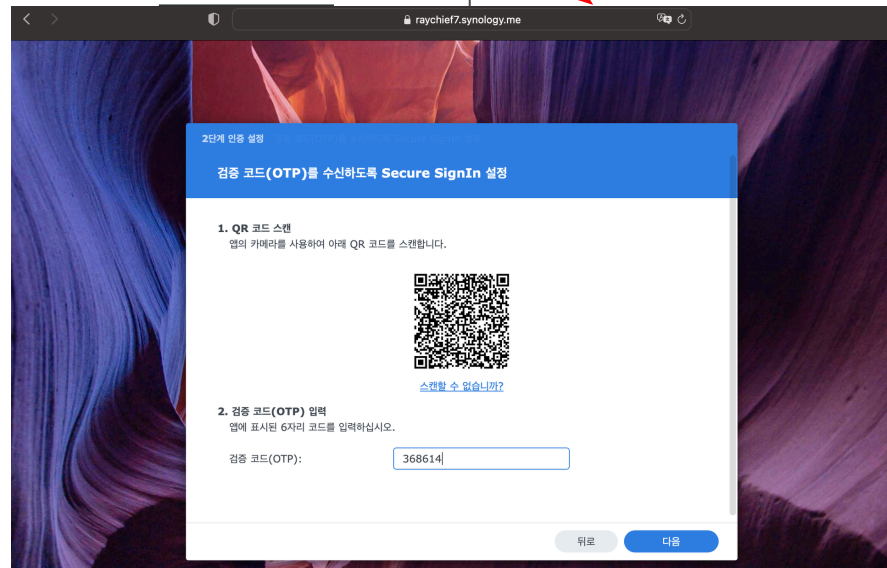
raychief7.synology.me

2단계 인증 설정

검증 코드(OTP)를 수신하도록 Secure SignIn 설정

1. QR 코드 스캔
앱의 카메라를 사용하여 아래 QR 코드를 스캔합니다.

스캔할 수 없습니까?

2. 검증 코드(OTP) 입력
앱에 표시된 6자리 코드를 입력하십시오.

검증 코드(OTP): 368614

뒤로
다음